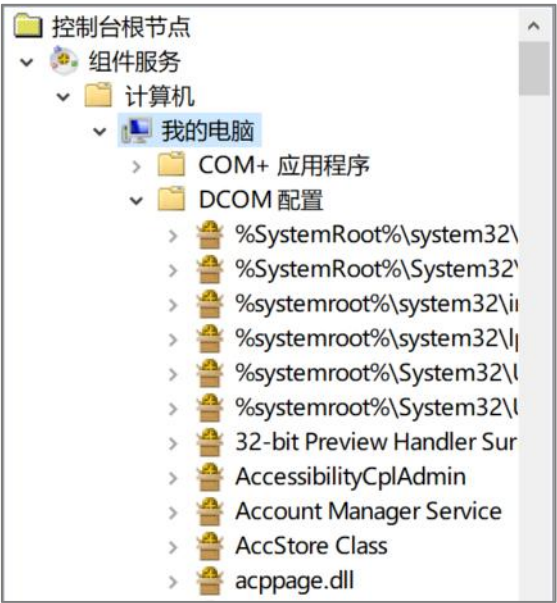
控制台根节点
组件服务
计算机
我的电脑
COM+ 应用程序
DCOM 配置
%SystemRoot%\system32\
%SystemRoot%\System32\
%systemroot%\system32\i
%systemroot%\system32\l
%systemroot%\System32\
%systemroot%\System32\
32-bit Preview Handler Sur
AccessibilityCplAdmin
Account Manager Service
AccStore Class
acppage.dll